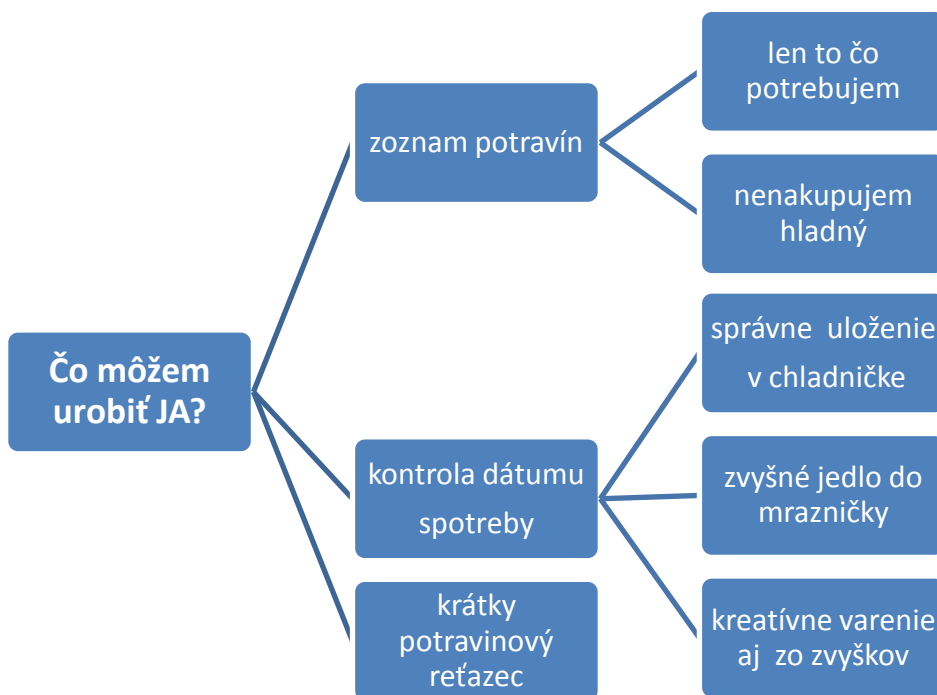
Čo môžem urobiť JA?

zoznam potravín

len to čo potrebujem

nenakupujem hladný

kontrola dátumu spotreby

správne uloženie v chladničke

zvyšné jedlo do mrazničky

kreatívne varenie aj zo zvyškov

krátky potravinový reťazec